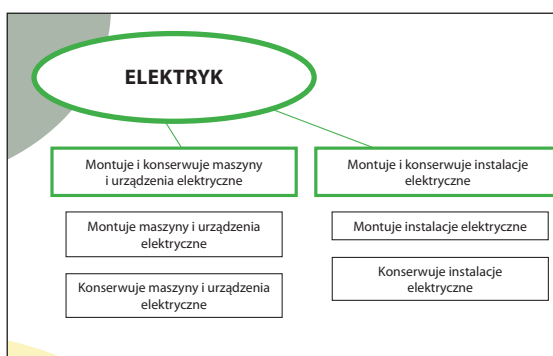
ELEKTRYK

Montuje i konserwuje maszyny i urządzenia elektryczne

Montuje maszyny i urządzenia elektryczne

Konserwuje maszyny i urządzenia elektryczne

Montuje i konserwuje instalacje elektryczne

Montuje instalacje elektryczne

Konserwuje instalacje elektryczne